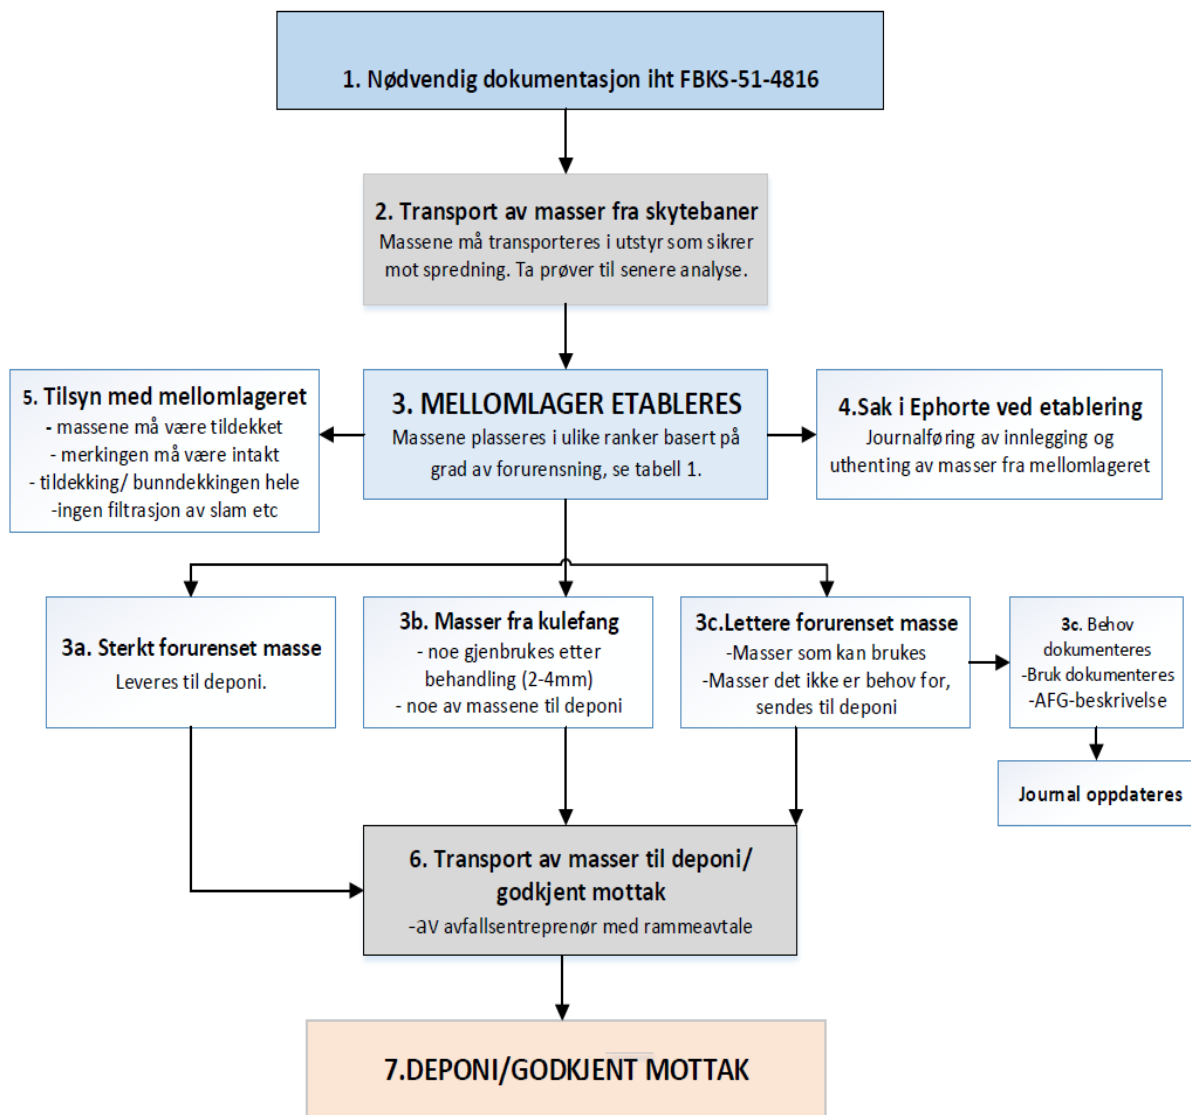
1. Nødvendig dokumentasjon iht FBKS-51-4816

2. Transport av masser fra skytebaner
Massene må transporteres i utstyr som sikrer mot spredning. Ta prøver til senere analyse.

5. Tilsyn med mellomlageret
- massene må være tildekket
- merkingen må være intakt
- tildekking/ bunndekkingen hele
-ingen filtrasjon av slam etc

3. MELLOMLAGER ETABLERES
Massene plasseres i ulike ranker basert på grad av forurensning, se tabell 1.

4.Sak i Ephorte ved etablering
Journalføring av innlegging og uthenting av masser fra mellomlageret

3a. Sterkt forurenset masse
Leveres til deponi.

3b. Masser fra kulefang
- noe gjenbrukes etter behandling (2-4mm)
- noe av massene til deponi

3c.Lettere forurenset masse
-Masser som kan brukes
-Masser det ikke er behov for, sendes til deponi

3c. Behov dokumenteres
-Bruk dokumenteres
-AFG-beskrivelse

Journal oppdateres

6. Transport av masser til deponi/ godkjent mottak
-aV avfallsentreprenør med rammeavtale

7.DEPONI/GODKJENT MOTTAK